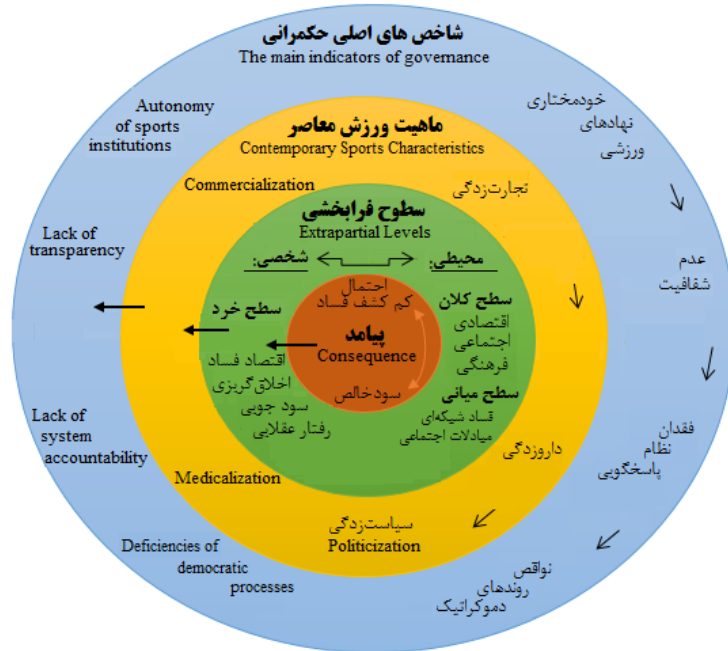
شاخص های اصلی حکمرانی
The main indicators of governance

Autonomy of sports institutions

خودمختاری نهادهای ورزشی

ماهیت ورزش معاصر
Contemporary Sports Characteristics

Commercialization

تجارت‌زدگی

Lack of transparency

عدم شفافیت

سطوح فرابخشی
Extrapartial Levels

شخصی:

محیطی:

احتمال کم کشف فساد

سطح کلان
اقتصادی
اجتماعی
فرهنگی

سطح خرد

پیامد
Consequence

اقتصاد فساد
اخلاق گریزی
سود جویی
رفتار عقلایی

سودخالص

سطح میانی
فساد شبکه‌ای
مبادلات اجتماعی

Lack of system accountability

فقدان نظام پاسخگویی

Medicalization

داروزدگی

سیاست‌زدگی
Politicization

Deficiencies of democratic processes

نواقص روندهای دموکراتیک